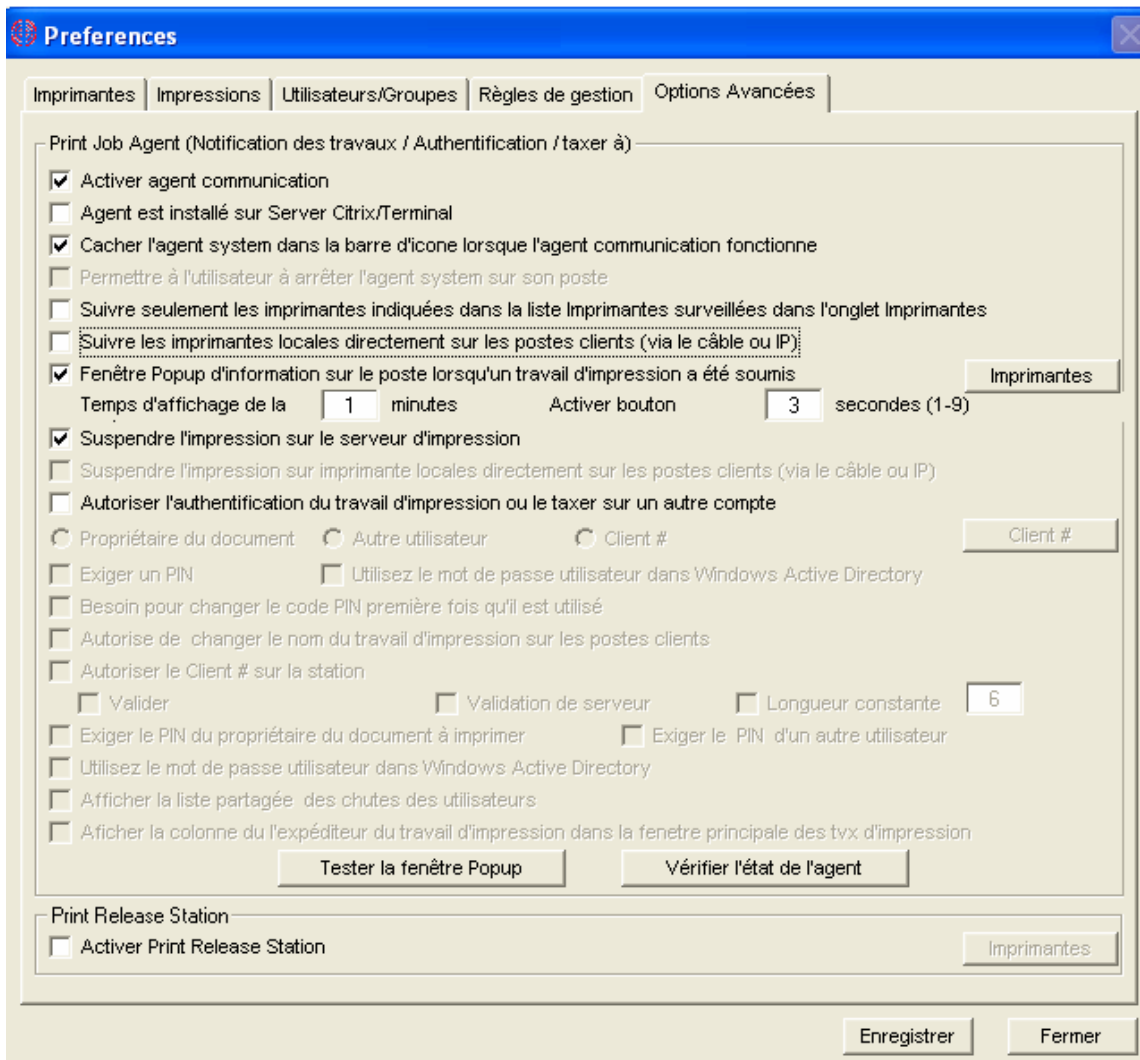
Preferences

Imprimantes | Impressions | Utilisateurs/Groupes | Règles de gestion | Options Avancées

Print Job Agent (Notification des travaux / Authentification / taxer à)

Activer agent communication
Agent est installé sur Server Citrix/Terminal
Cacher l'agent system dans la barre d'icone lorsque l'agent communication fonctionne
Permettre à l'utilisateur à arrêter l'agent system sur son poste
Suivre seulement les imprimantes indiquées dans la liste Imprimantes surveillées dans l'onglet Imprimantes
Suivre les imprimantes locales directement sur les postes clients (via le câble ou IP)
Fenêtre Popup d'information sur le poste lorsqu'un travail d'impression a été soumis
Imprimantes
Temps d'affichage de la 1 minutes Activer bouton 3 secondes (1-9)
Suspendre l'impression sur le serveur d'impression
Suspendre l'impression sur imprimante locales directement sur les postes clients (via le câble ou IP)
Autoriser l'authentification du travail d'impression ou le taxer sur un autre compte
Propriétaire du document Autre utilisateur Client #
Client #
Exiger un PIN Utilisez le mot de passe utilisateur dans Windows Active Directory
Besoin pour changer le code PIN première fois qu'il est utilisé
Autorise de changer le nom du travail d'impression sur les postes clients
Autoriser le Client # sur la station
Valider Validation de serveur Longueur constante 6
Exiger le PIN du propriétaire du document à imprimer Exiger le PIN d'un autre utilisateur
Utilisez le mot de passe utilisateur dans Windows Active Directory
Afficher la liste partagée des chutes des utilisateurs
Aficher la colonne du l'expéditeur du travail d'impression dans la fenetre principale des tvx d'impression
Tester la fenêtre Popup
Vérifier l'état de l'agent

Print Release Station
Activer Print Release Station
Imprimantes

Enregistrer
Fermer